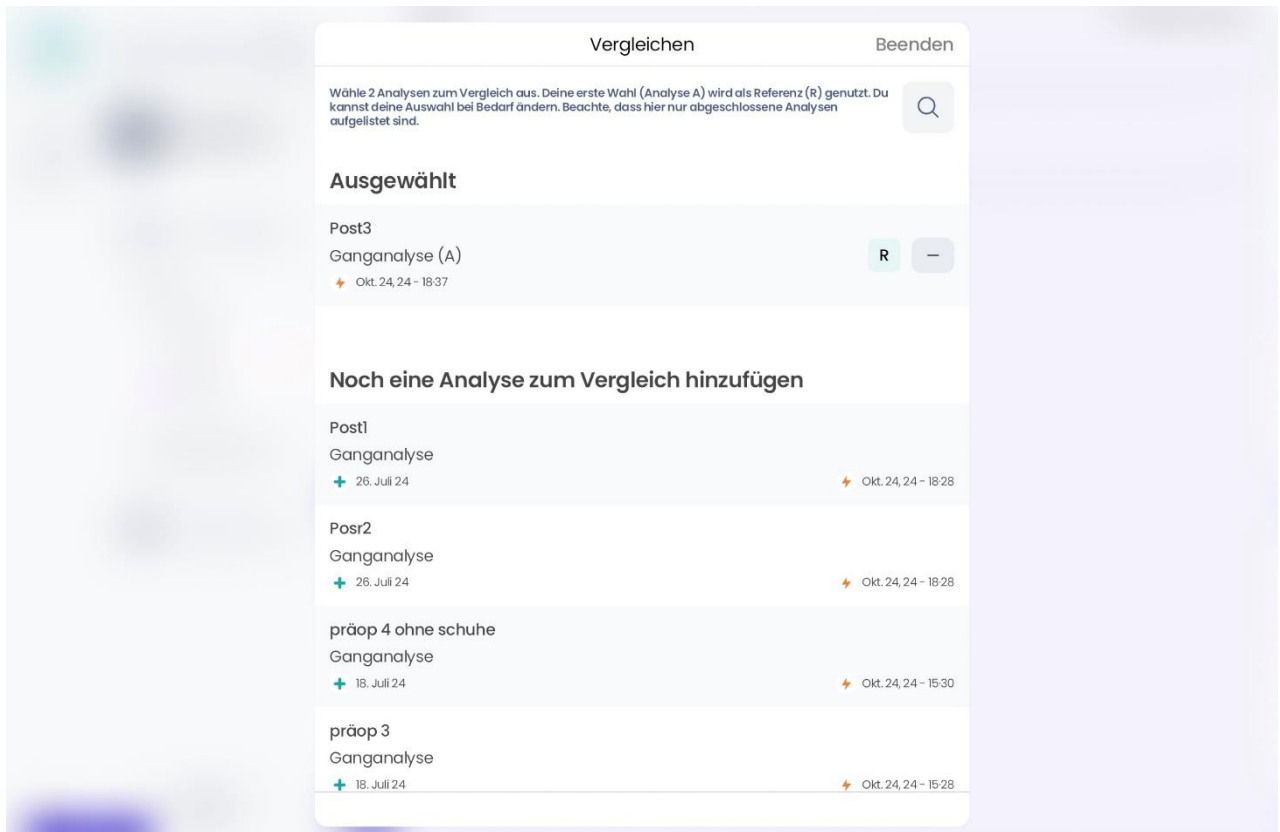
Vergleichen

Beenden

Wähle 2 Analysen zum Vergleich aus. Deine erste Wahl (Analyse A) wird als Referenz (R) genutzt. Du kannst deine Auswahl bei Bedarf ändern. Beachte, dass hier nur abgeschlossene Analysen aufgelistet sind.

Ausgewählt

Post3
Ganganalyse (A)
Okt. 24, 24 - 18:37

R

–

Noch eine Analyse zum Vergleich hinzufügen

Post1
Ganganalyse
26. Juli 24
Okt. 24, 24 - 18:28

Posr2
Ganganalyse
26. Juli 24
Okt. 24, 24 - 18:28

präop 4 ohne schuhe
Ganganalyse
18. Juli 24
Okt. 24, 24 - 15:30

präop 3
Ganganalyse
18. Juli 24
Okt. 24, 24 - 15:28